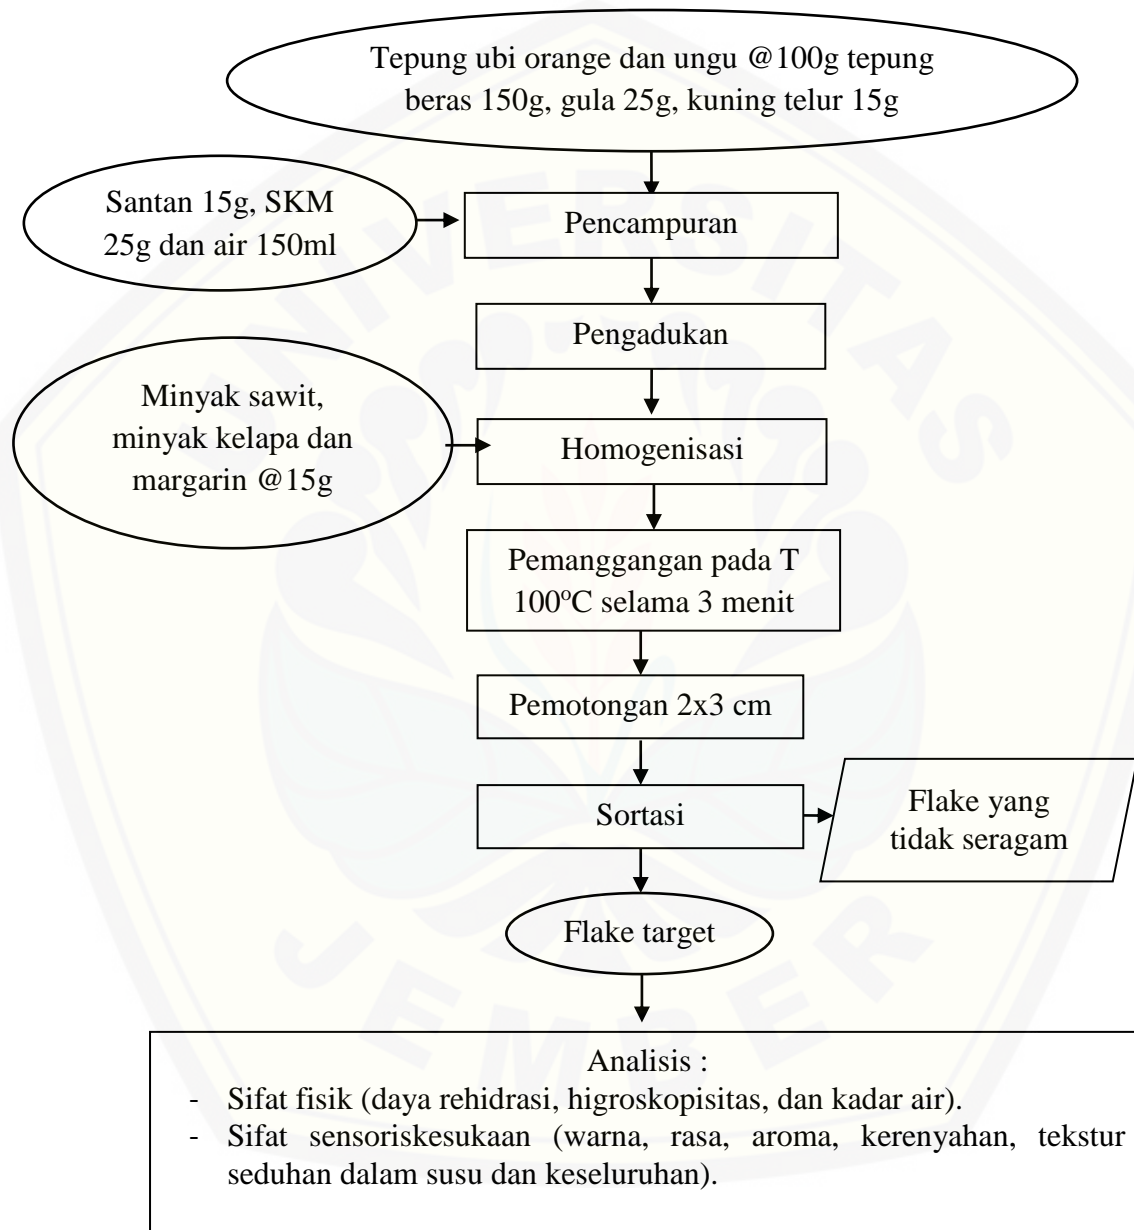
Tepung ubi orange dan ungu @100g tepung beras 150g, gula 25g, kuning telur 15g

Santan 15g, SKM 25g dan air 150ml

Pencampuran

Pengadukan

Minyak sawit, minyak kelapa dan margarin @15g

Homogenisasi

Pemanggangan pada T 100$^o$C selama 3 menit

Pemotongan 2x3 cm

Sortasi

Flake yang tidak seragam

Flake target

Analisis :
- Sifat fisik (daya rehidrasi, higroskopisitas, dan kadar air).
- Sifat sensoriskesukaan (warna, rasa, aroma, kerenyahan, tekstur seduhan dalam susu dan keseluruhan).